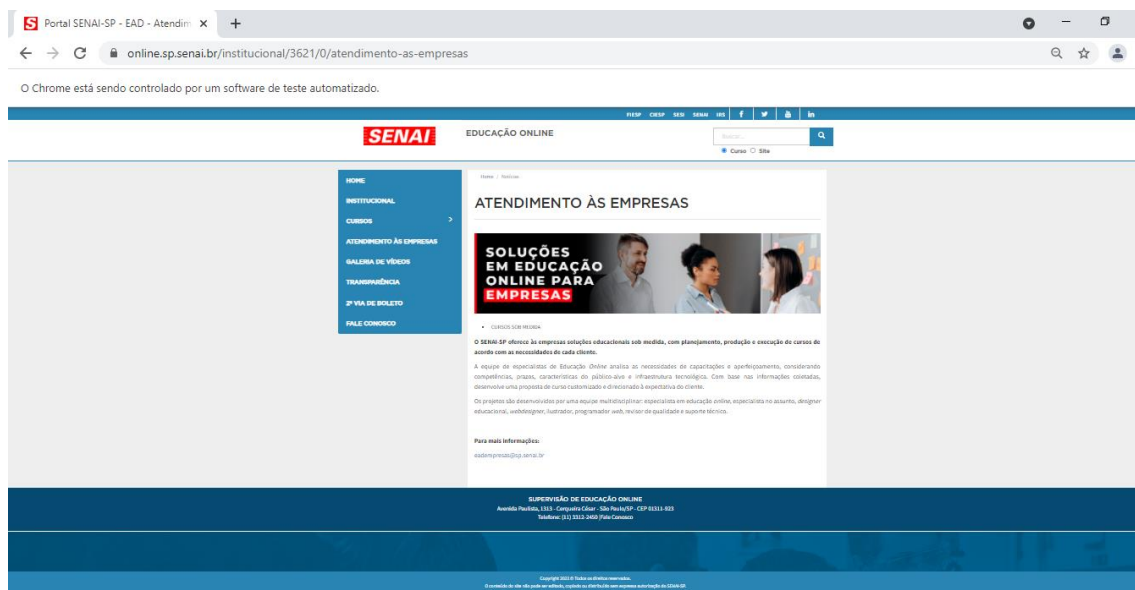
Portal SENAI-SP - EAD - Atendim ×

online.sp.senai.br/institucional/3621/0/atendimento-as-empresas

O Chrome está sendo controlado por um software de teste automatizado.

FIESP CIESP SESI SENAI IRS

SENAI

EDUCAÇÃO ONLINE

Busca

Curso Site

HOME
INSTITUCIONAL
CURSOS
ATENDIMENTO ÀS EMPRESAS
GALERIA DE VÍDEOS
TRANSPARÊNCIA
2ª VIA DE BOLETO
FALE CONOSCO

Home / Notícias

ATENDIMENTO ÀS EMPRESAS

SOLUÇÕES EM EDUCAÇÃO ONLINE PARA EMPRESAS

• CURSOS SOB MEDIDA

O SENAI-SP oferece às empresas soluções educacionais sob medida, com planejamento, produção e execução de cursos de acordo com as necessidades de cada cliente.

A equipe de especialistas de Educação Online analisa as necessidades de capacitações e aperfeiçoamento, considerando competências, prazos, características do público-alvo e infraestrutura tecnológica. Com base nas informações coletadas, desenvolve uma proposta de curso customizado e direcionado à expectativa do cliente.

Os projetos são desenvolvidos por uma equipe multidisciplinar: especialista em educação online, especialista no assunto, designer educacional, webdesigner, ilustrador, programador web, revisor de qualidade e suporte técnico.

Para mais informações:

eadempresas@sp.senai.br

SUPERVISÃO DE EDUCAÇÃO ONLINE
Avenida Paulista, 1313 - Cerqueira César - São Paulo/SP - CEP 01311-923
Telefone: (11) 3313-2450 | Fale Conosco

Copyright 2021 © Todos os direitos reservados.
O conteúdo do site não pode ser editado, copiado ou distribuído sem expressa autorização do SENAI-SP